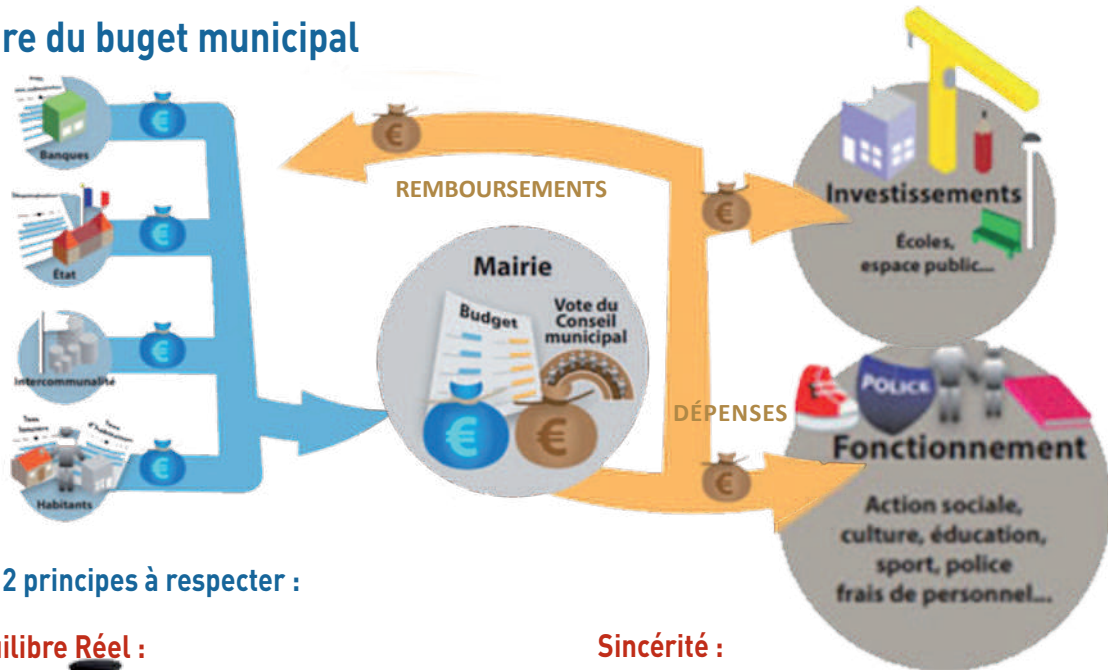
re du buget municipal

Banques

État

Intercommunalité

Habitants

REMBOURSEMENTS

Mairie

Budget

Vote du Conseil municipal

DÉPENSES

Investissements

Écoles, espace public...

POLICE

Fonctionnement

Action sociale, culture, éducation, sport, police frais de personnel...

2 principes à respecter :

ilibre Réel :

Sincérité :